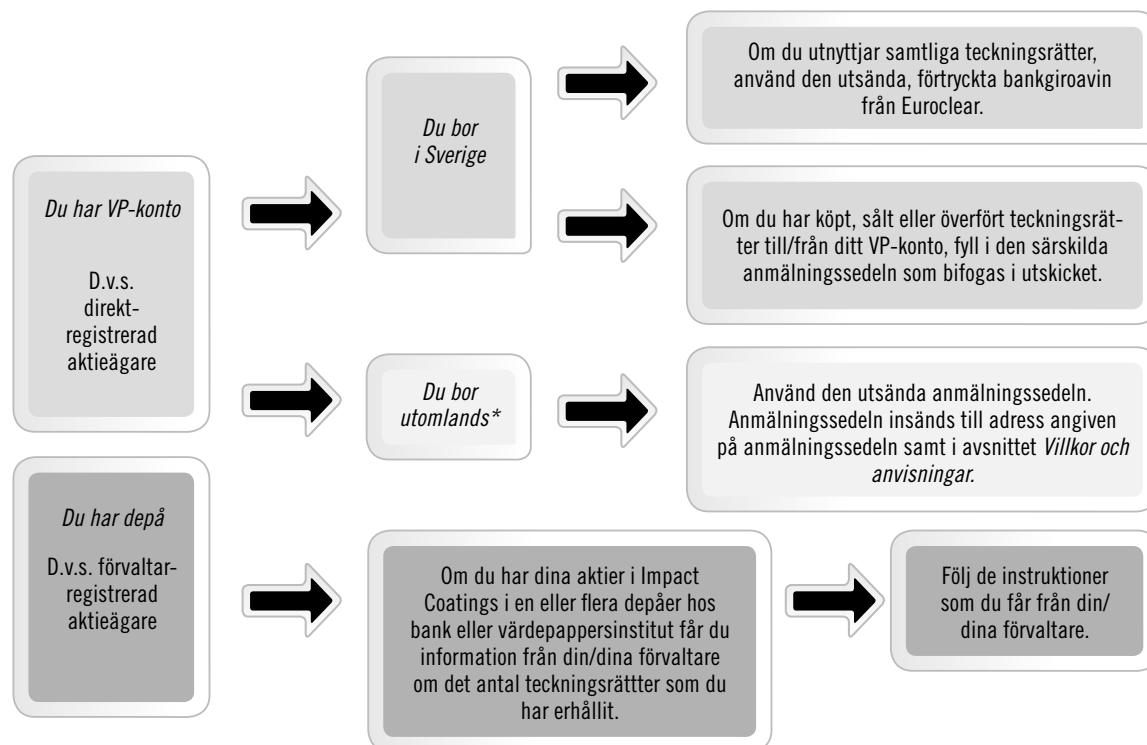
Du har VP-konto

D.v.s. direkt-registrerad aktieägare

Du bor i Sverige

Om du utnyttjar samtliga teckningsrätter, använd den utsända, förtryckta bankgiroavin från Euroclear.

Om du har köpt, sålt eller överfört teckningsrätter till/från ditt VP-konto, fyll i den särskilda anmälningssedeln som bifogas i utskicket.

Du bor utomlands*

Använd den utsända anmälningssedeln. Anmälningssedeln insänds till adress angiven på anmälningssedeln samt i avsnittet Villkor och anvisningar.

Du har depå

D.v.s. förvaltar-registrerad aktieägare

Om du har dina aktier i Impact Coatings i en eller flera depåer hos bank eller värdepappersinstitut får du information från din/dina förvaltare om det antal teckningsrättter som du har erhållit.

Följ de instruktioner som du får från din/dina förvaltare.